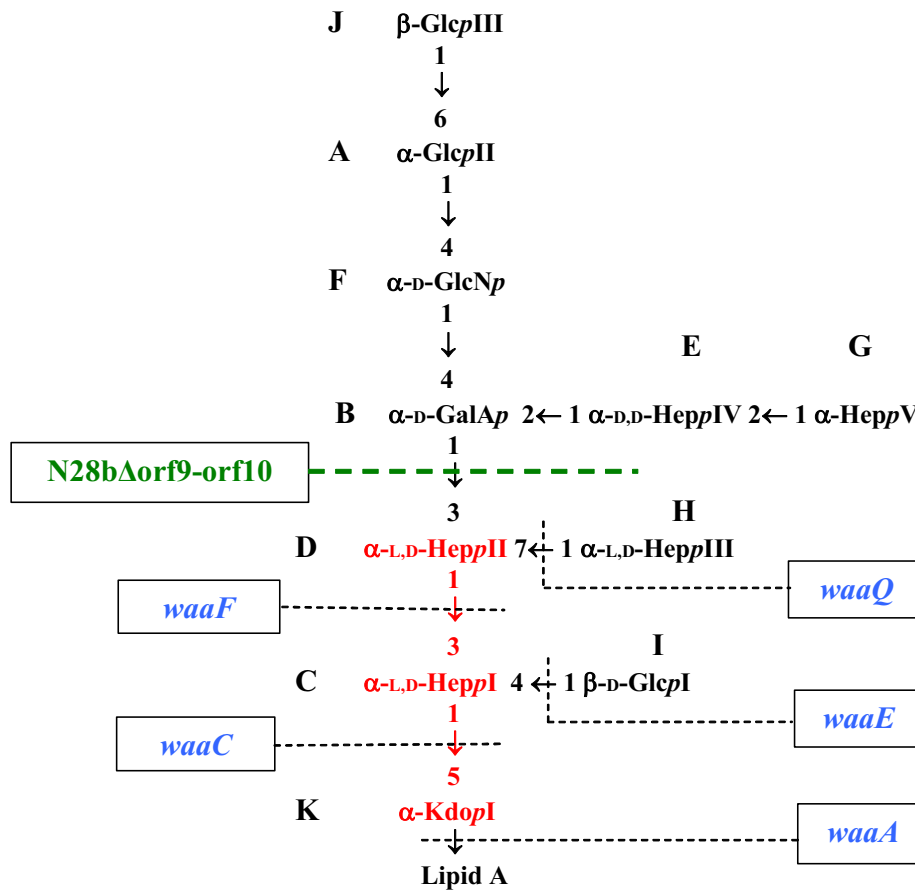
J β-GlcpIII
1
↓
6
A α-GlcpII
1
↓
4
F α-D-GlcNp
1
↓
4
E G
B α-D-GalAp 2← 1 α-D,D-HeppIV 2← 1 α-HeppV
1
N28bΔorf9-orf10
↓
3 H
D α-L,D-HeppII 7← 1 α-L,D-HeppIII
1
waaQ
waaF
↓
3 I
C α-L,D-HeppI 4 ← 1 β-D-GlcpI
1
waaE
waaC
↓
5
K α-KdopI
waaA
↓
Lipid A